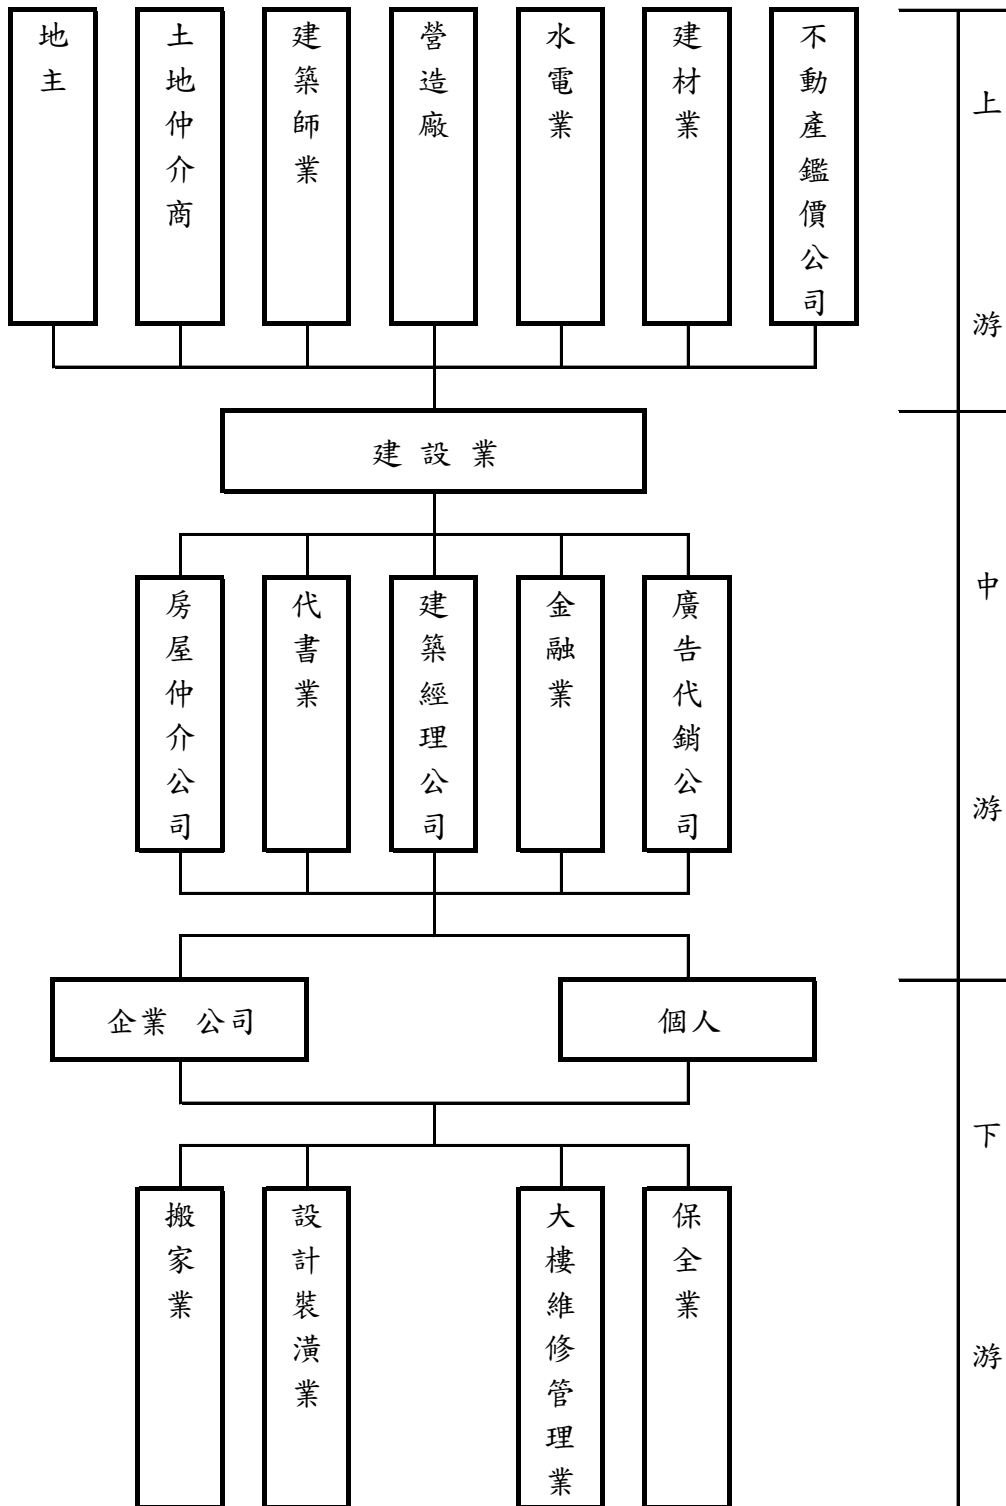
地主

土地仲介商

建築師業

營造廠

水電業

建材業

不動產鑑價公司

上游

建設業

房屋仲介公司

代書業

建築經理公司

金融業

廣告代銷公司

中游

企業 公司

個人

搬家業

設計裝潢業

大樓維修管理業

保全業

下游